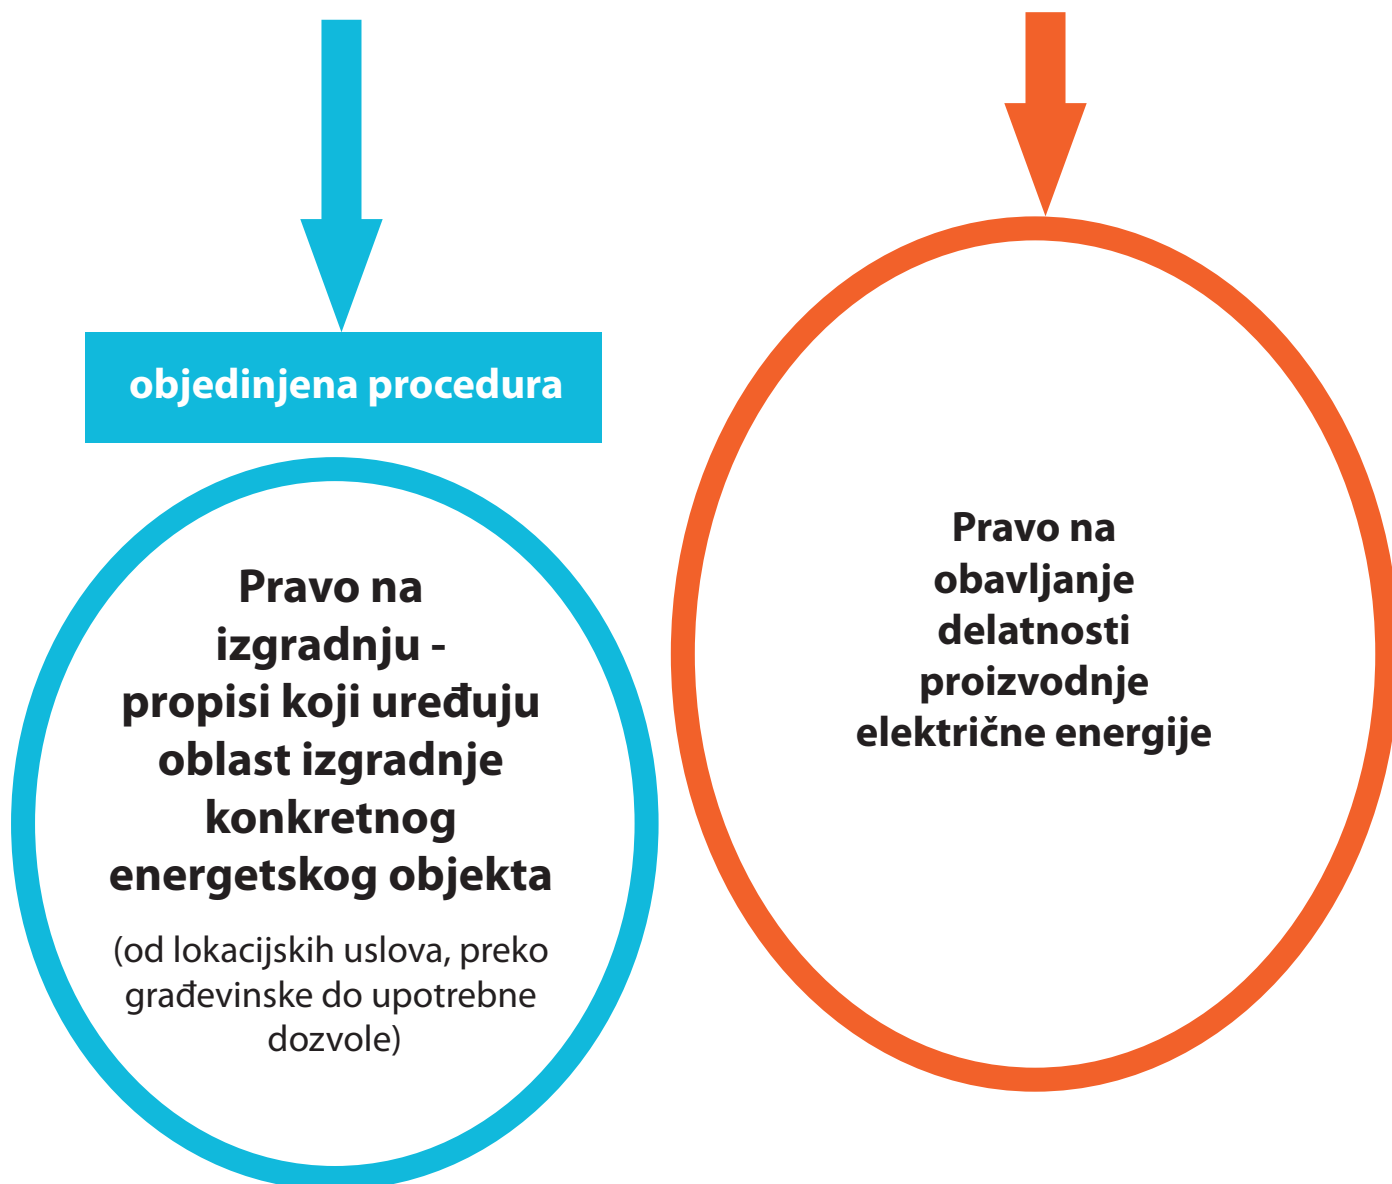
objedinjena procedura

Pravo na izgradnju - propisi koji uređuju oblast izgradnje konkretnog energetskog objekta

(od lokacijskih uslova, preko građevinske do upotrebne dozvole)

Pravo na obavljanje delatnosti proizvodnje električne energije